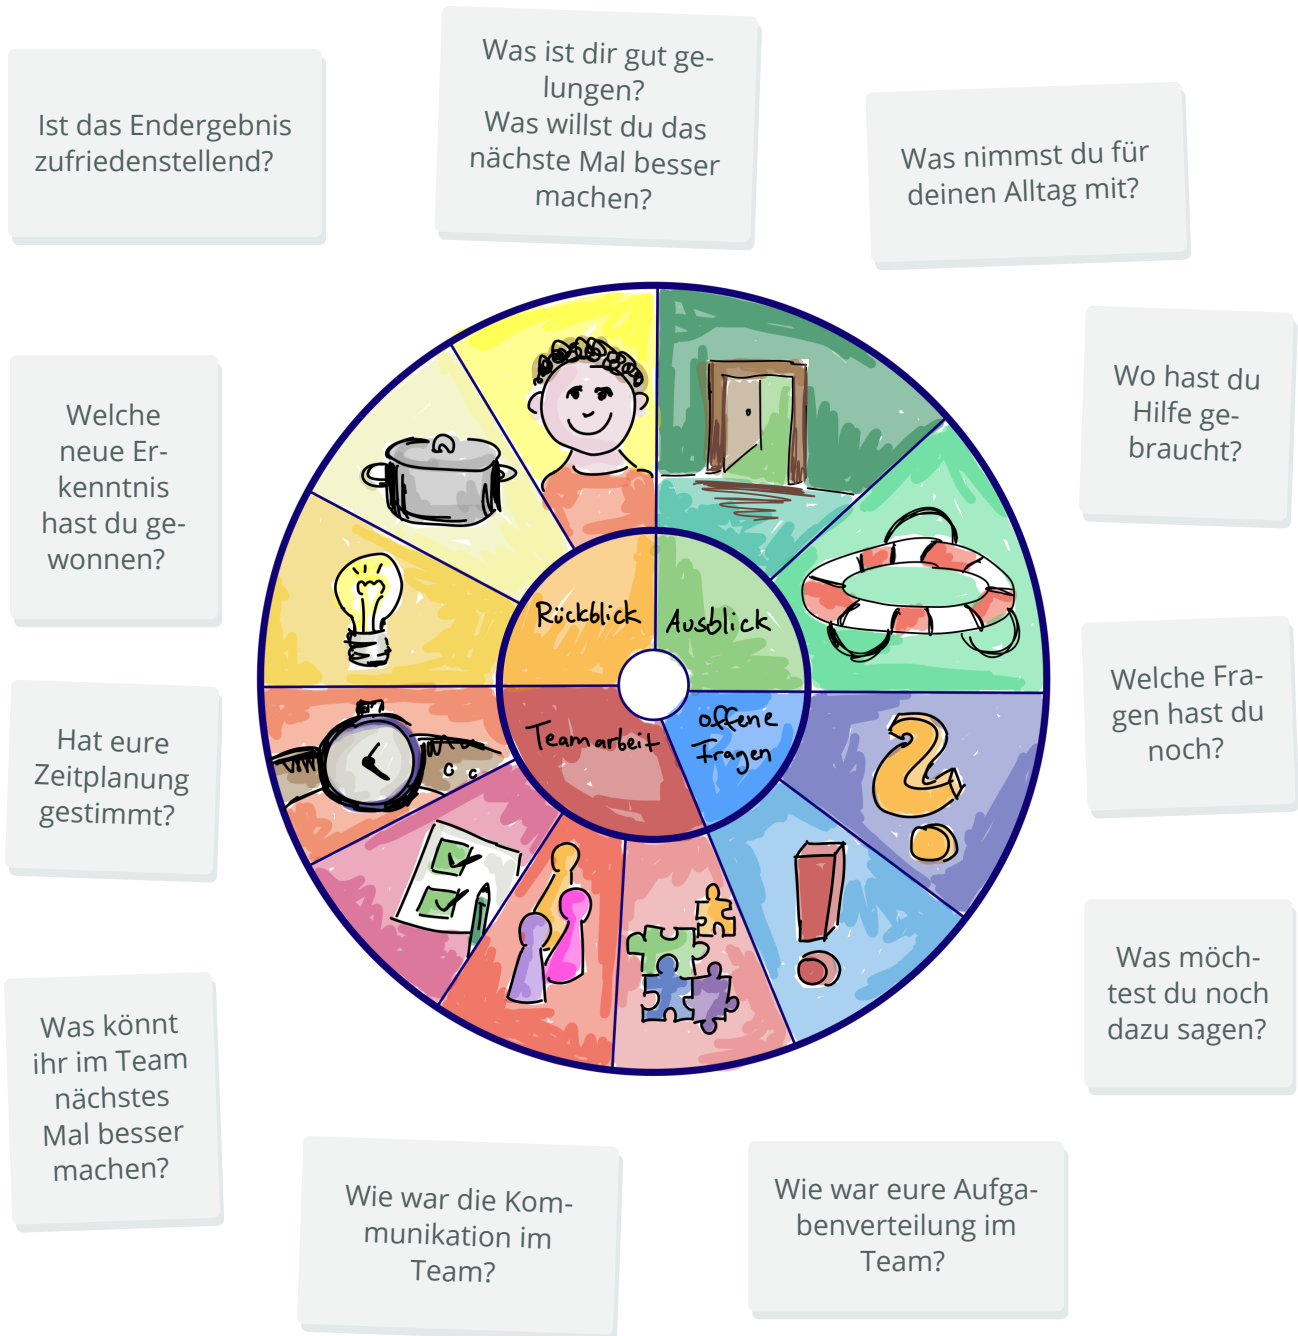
Ist das Endergebnis zufriedenstellend?

Was ist dir gut gelungen?
Was willst du das nächste Mal besser machen?

Was nimmst du für deinen Alltag mit?

Welche neue Erkenntnis hast du gewonnen?

Wo hast du Hilfe gebraucht?

Rückblick

Ausblick

Teamarbeit

offene Fragen

Welche Fragen hast du noch?

Hat eure Zeitplanung gestimmt?

Was möchtest du noch dazu sagen?

Was könnt ihr im Team nächstes Mal besser machen?

Wie war die Kommunikation im Team?

Wie war eure Aufgabenverteilung im Team?